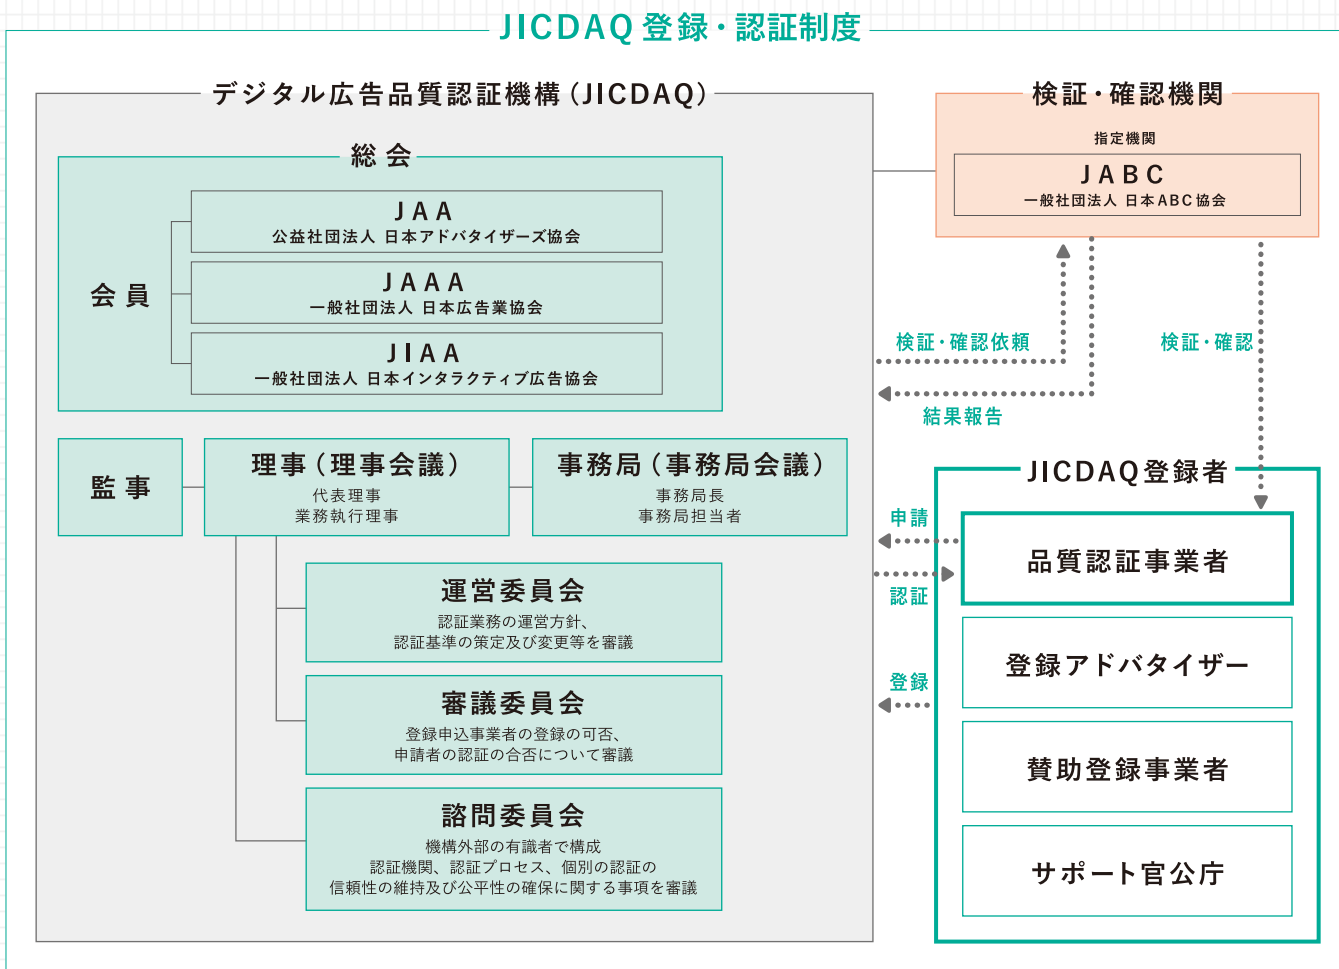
JICDAQ 登録・認証制度

デジタル広告品質認証機構（JICDAQ）

総 会

会 員

JAA
公益社団法人 日本アドバタイザーズ協会

JAAA
一般社団法人 日本広告業協会

JIAA
一般社団法人 日本インタラクティブ広告協会

監 事

理事（理事会議）
代表理事
業務執行理事

事務局（事務局会議）
事務局長
事務局担当者

運営委員会
認証業務の運営方針、
認証基準の策定及び変更等を審議

審議委員会
登録申込事業者の登録の可否、
申請者の認証の合否について審議

諮問委員会
機構外部の有識者で構成
認証機関、認証プロセス、個別の認証の
信頼性の維持及び公平性の確保に関する事項を審議

検証・確認機関
指定機関
JABC
一般社団法人 日本ABC協会

検証・確認依頼
結果報告
検証・確認

申請
認証
登録

JICDAQ登録者
品質認証事業者
登録アドバタイザー
賛助登録事業者
サポート官公庁